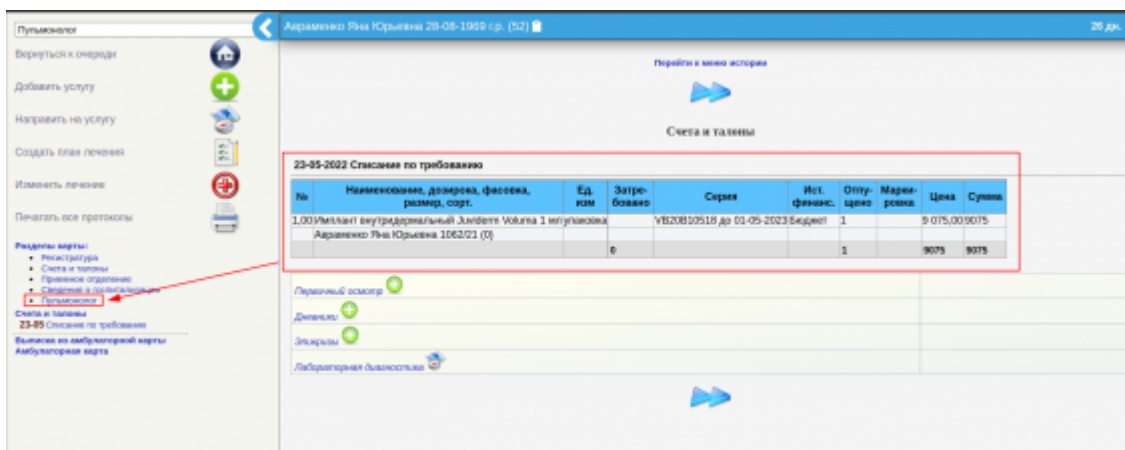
Пульмонолог

Вернуться к очереди

Добавить услугу

Направить на услугу

Создать план лечения

Изменить лечение

Печатать все протоколы

Разделы карты:
• Регистратура
• Счета и талоны
• Приемное отделение
• Сведения о госпитализации
• Пульмонолог

Счета и талоны
23-05 Списание по требованию

Выписка из амбулаторной карты
Амбулаторная карта

Авраменко Яна Юрьевна 28-08-1969 г.р. (52)

26 дн.

Перейти к меню истории

Счета и талоны

23-05-2022 Списание по требованию

| № | Наименование, дозировка, фасовка, размер, сорт. | Ед. изм | Затребовано | Серия | Ист. финанс. | Отпущено | Маркировка | Цена | Сумма |
|---|---|---|---|---|---|---|---|---|---|
| 1,00 | Имплант внутридермальный Juviderm Voluma 1 мл | упаковка | | VB20B10518 до 01-05-2023 | Бюджет | 1 | | 9 075,00 | 9075 |
| | Авраменко Яна Юрьевна 1062/21 (0) | | | | | | | | |
| | | | 0 | | | 1 | | 9075 | 9075 |

Первичный осмотр

Дневники

Эпикризы

Лабораторная диагностика